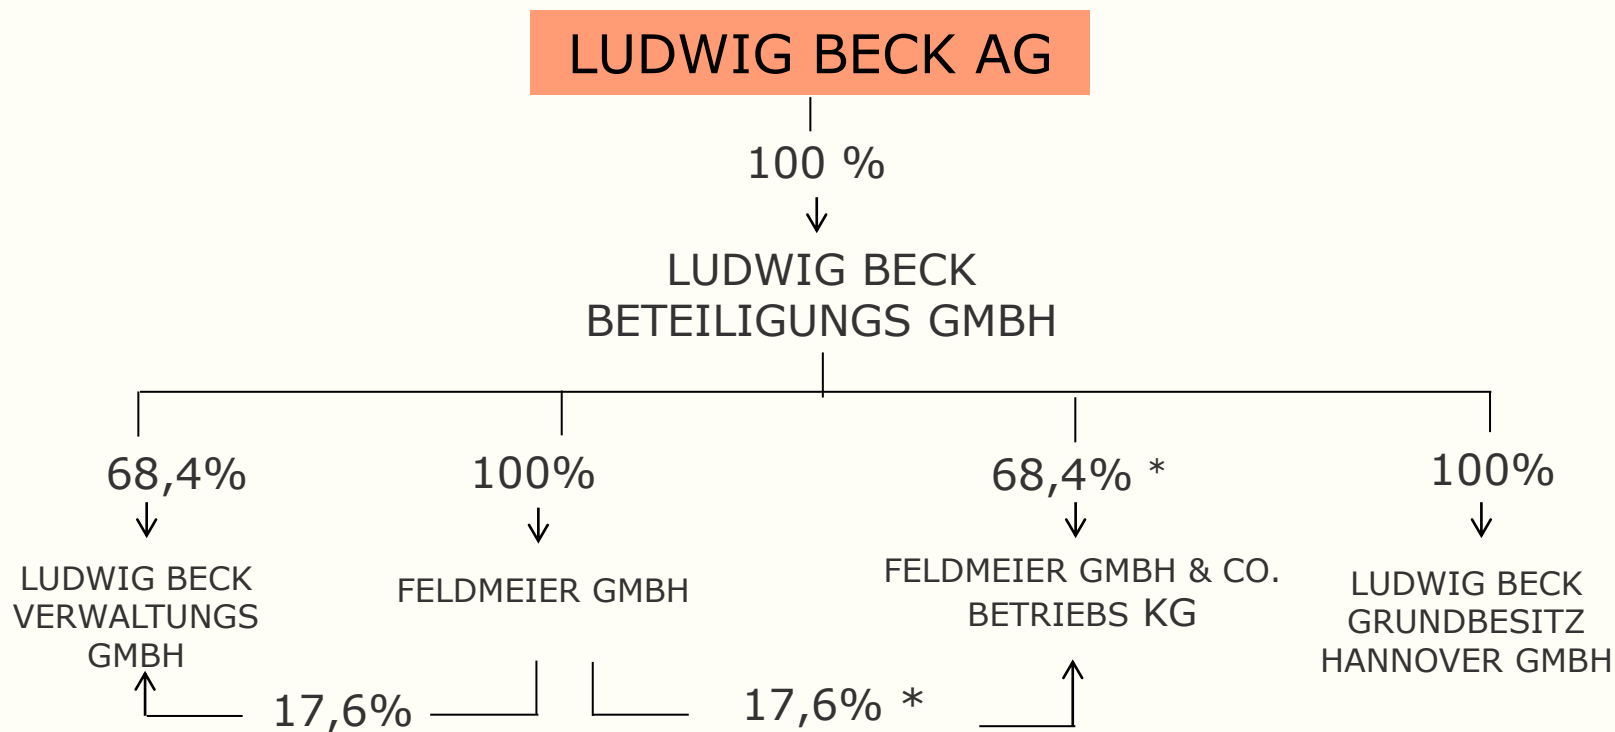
LUDWIG BECK AG

100 %

LUDWIG BECK
BETEILIGUNGS GMBH

68,4%

LUDWIG BECK
VERWALTUNGS
GMBH

100%

FELDMEIER GMBH

68,4% *

FELDMEIER GMBH & CO.
BETRIEBS KG

100%

LUDWIG BECK
GRUNDBESITZ
HANNOVER GMBH

17,6%

17,6% *